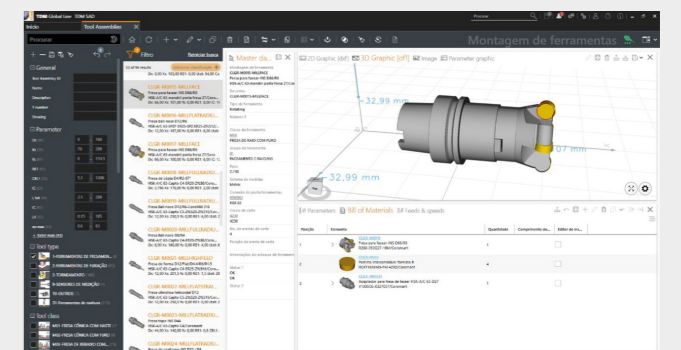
TDM Global Line   TDM SAD

Início   Tool Assemblies

Procurar

Montagem de ferramentas

General

Parameter

Tool type

Tool class

Filtro

Remover busca

Master da...

2D Graphic (dxf)   3D Graphic (stl)   Image   Parameter graphic

32,99 mm

32,99 mm

Parameters   Bill of Materials   Feeds & speeds

Posição   Ferramenta   Quantidade   Comprimento do...   Editar ao ...